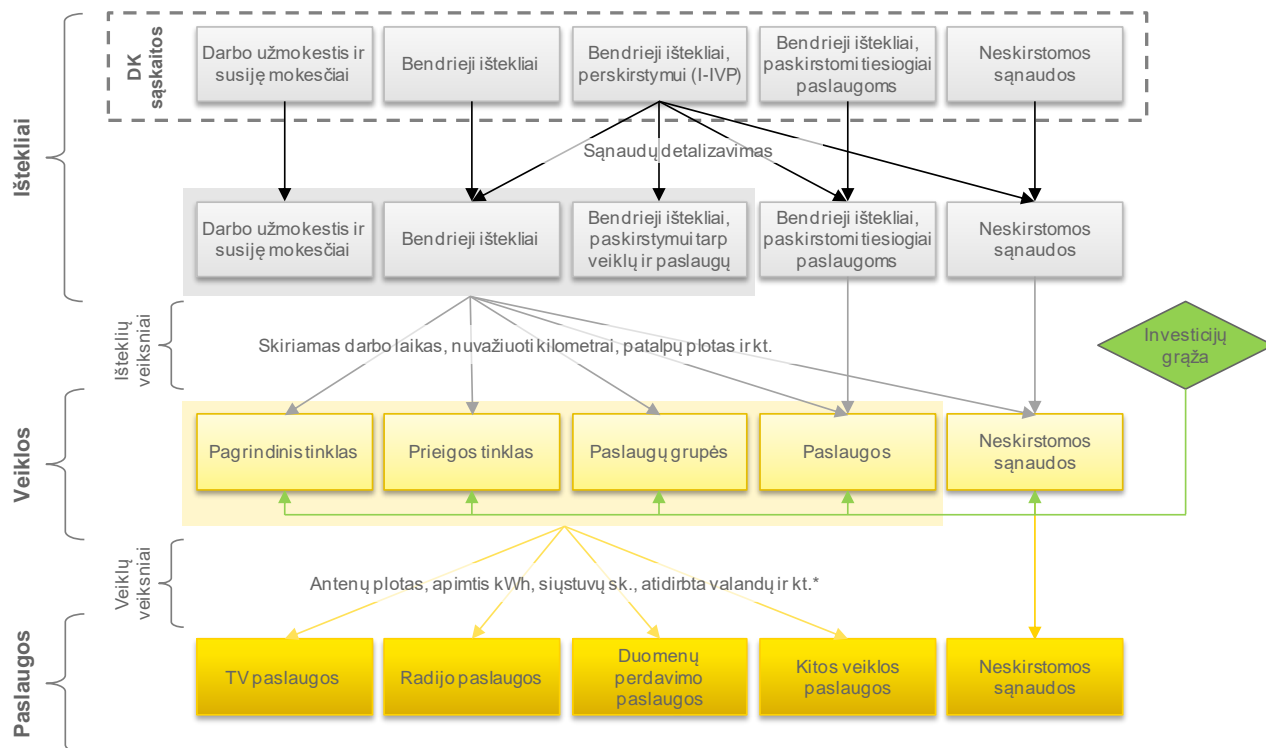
Ištekliai

DK sąskaitos

Darbo užmokestis ir susiję mokesčiai

Bendrieji ištekliai

Bendrieji ištekliai, perskirstymui (I-IVP)

Bendrieji ištekliai, paskirstomi tiesiogiai paslaugoms

Neskirstomos sąnaudos

Sąnaudų detalizavimas

Darbo užmokestis ir susiję mokesčiai

Bendrieji ištekliai

Bendrieji ištekliai, paskirstymui tarp veiklų ir paslaugų

Bendrieji ištekliai, paskirstomi tiesiogiai paslaugoms

Neskirstomos sąnaudos

Išteklių veiksniai

Skiriamas darbo laikas, nuvažiuoti kilometrai, patalpų plotas ir kt.

Investicijų grąža

Veiklos

Pagrindinis tinklas

Prieigos tinklas

Paslaugų grupės

Paslaugos

Neskirstomos sąnaudos

Veiklų veiksniai

Antenų plotas, apimtis kWh, siųstuvų sk., atidirbta valandų ir kt.*

Paslaugos

TV paslaugos

Radijo paslaugos

Duomenų perdavimo paslaugos

Kitos veiklos paslaugos

Neskirstomos sąnaudos